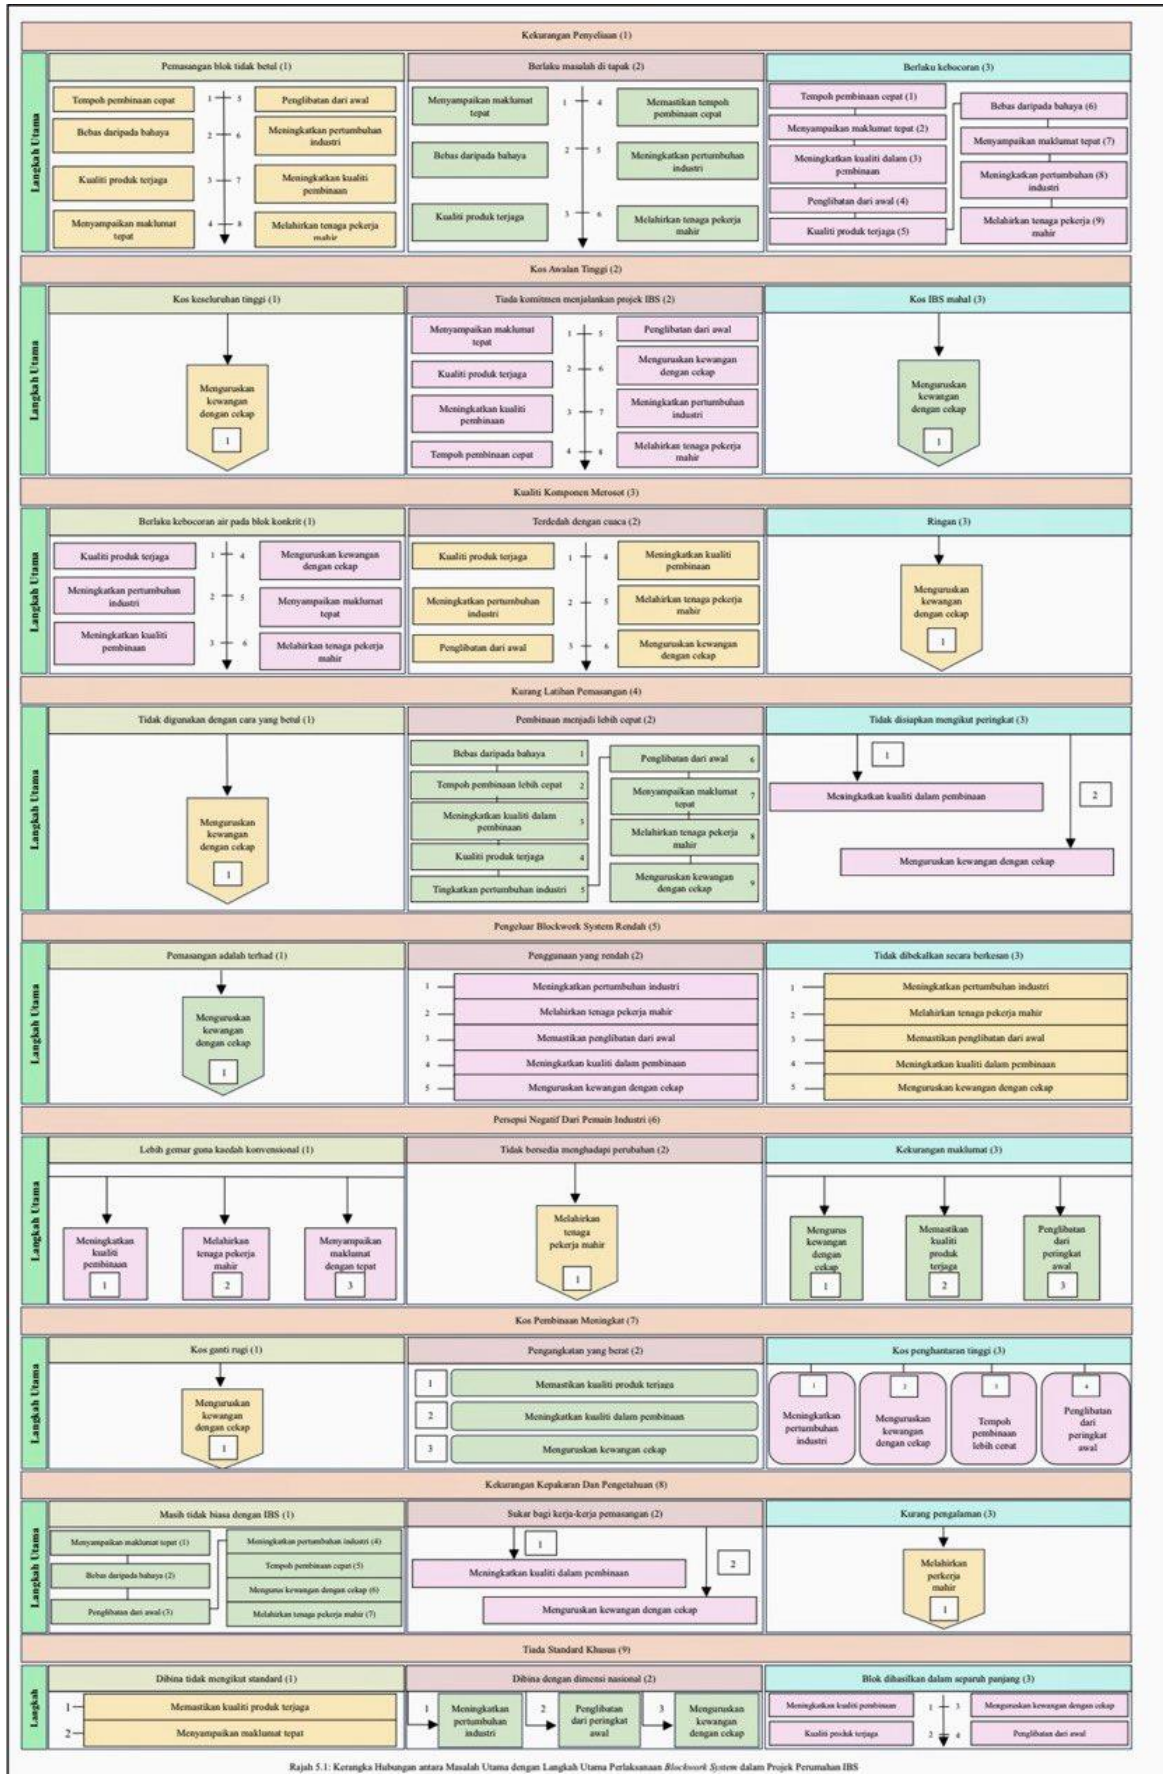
Kekurangan Penyeliaan (1)

Langkah Utama

Pemasangan blok tidak betul (1)

Tempoh pembinaan cepat
Bebas daripada bahaya
Kualiti produk terjaga
Menyampaikan maklumat tepat
1 5
2 6
3 7
4 8
Penglibatan dari awal
Meningkatkan pertumbuhan industri
Meningkatkan kualiti pembinaan
Melahirkan tenaga pekerja mahir

Berlaku masalah di tapak (2)

Menyampaikan maklumat tepat
Bebas daripada bahaya
Kualiti produk terjaga
1 4
2 5
3 6
Memastikan tempoh pembinaan cepat
Meningkatkan pertumbuhan industri
Melahirkan tenaga pekerja mahir

Berlaku kebocoran (3)

Tempoh pembinaan cepat (1)
Menyampaikan maklumat tepat (2)
Meningkatkan kualiti dalam (3) pembinaan
Penglibatan dari awal (4)
Kualiti produk terjaga (5)
Bebas daripada bahaya (6)
Menyampaikan maklumat tepat (7)
Meningkatkan pertumbuhan (8) industri
Melahirkan tenaga pekerja (9) mahir

Kos Awalan Tinggi (2)

Langkah Utama

Kos keseluruhan tinggi (1)

Menguruskan kewangan dengan cekap
1

Tiada komitmen menjalankan projek IBS (2)

Menyampaikan maklumat tepat
Kualiti produk terjaga
Meningkatkan kualiti pembinaan
Tempoh pembinaan cepat
1 5
2 6
3 7
4 8
Penglibatan dari awal
Menguruskan kewangan dengan cekap
Meningkatkan pertumbuhan industri
Melahirkan tenaga pekerja mahir

Kos IBS mahal (3)

Menguruskan kewangan dengan cekap
1

Kualiti Komponen Merosot (3)

Langkah Utama

Berlaku kebocoran air pada blok konkrit (1)

Kualiti produk terjaga
Meningkatkan pertumbuhan industri
Meningkatkan kualiti pembinaan
1 4
2 5
3 6
Menguruskan kewangan dengan cekap
Menyampaikan maklumat tepat
Melahirkan tenaga pekerja mahir

Terdedah dengan cuaca (2)

Kualiti produk terjaga
Meningkatkan pertumbuhan industri
Penglibatan dari awal
1 4
2 5
3 6
Meningkatkan kualiti pembinaan
Melahirkan tenaga pekerja mahir
Menguruskan kewangan dengan cekap

Ringan (3)

Menguruskan kewangan dengan cekap
1

Kurang Latihan Pemasangan (4)

Langkah Utama

Tidak digunakan dengan cara yang betul (1)

Menguruskan kewangan dengan cekap
1

Pembinaan menjadi lebih cepat (2)

Bebas daripada bahaya 1
Tempoh pembinaan lebih cepat 2
Meningkatkan kualiti dalam pembinaan 3
Kualiti produk terjaga 4
Tingkatkan pertumbuhan industri 5
Penglibatan dari awal 6
Menyampaikan maklumat tepat 7
Melahirkan tenaga pekerja mahir 8
Menguruskan kewangan dengan cekap 9

Tidak disiapkan mengikut peringkat (3)

1
Meningkatkan kualiti dalam pembinaan
2
Menguruskan kewangan dengan cekap

Pengeluar Blockwork System Rendah (5)

Langkah Utama

Pemasangan adalah terhad (1)

Menguruskan kewangan dengan cekap
1

Penggunaan yang rendah (2)

1 Meningkatkan pertumbuhan industri
2 Melahirkan tenaga pekerja mahir
3 Memastikan penglibatan dari awal
4 Meningkatkan kualiti dalam pembinaan
5 Menguruskan kewangan dengan cekap

Tidak dibekalkan secara berkesan (3)

1 Meningkatkan pertumbuhan industri
2 Melahirkan tenaga pekerja mahir
3 Memastikan penglibatan dari awal
4 Meningkatkan kualiti dalam pembinaan
5 Menguruskan kewangan dengan cekap

Persepsi Negatif Dari Pemain Industri (6)

Langkah Utama

Lebih gemar guna kaedah konvensional (1)

Meningkatkan kualiti pembinaan 1
Melahirkan tenaga pekerja mahir 2
Menyampaikan maklumat dengan tepat 3

Tidak bersedia menghadapi perubahan (2)

Melahirkan tenaga pekerja mahir
1

Kekurangan maklumat (3)

Mengurus kewangan dengan cekap 1
Memastikan kualiti produk terjaga 2
Penglibatan dari peringkat awal 3

Kos Pembinaan Meningkat (7)

Langkah Utama

Kos ganti rugi (1)

Menguruskan kewangan dengan cekap
1

Pengangkatan yang berat (2)

1 Memastikan kualiti produk terjaga
2 Meningkatkan kualiti dalam pembinaan
3 Menguruskan kewangan cekap

Kos penghantaran tinggi (3)

1 Meningkatkan pertumbuhan industri
2 Menguruskan kewangan dengan cekap
3 Tempoh pembinaan lebih cepat
4 Penglibatan dari peringkat awal

Kekurangan Kepakaran Dan Pengetahuan (8)

Langkah Utama

Masih tidak biasa dengan IBS (1)

Menyampaikan maklumat tepat (1)
Bebas daripada bahaya (2)
Penglibatan dari awal (3)
Meningkatkan pertumbuhan industri (4)
Tempoh pembinaan cepat (5)
Mengurus kewangan dengan cekap (6)
Melahirkan tenaga pekerja mahir (7)

Sukar bagi kerja-kerja pemasangan (2)

1
Meningkatkan kualiti dalam pembinaan
2
Menguruskan kewangan dengan cekap

Kurang pengalaman (3)

Melahirkan perkerja mahir
1

Tiada Standard Khusus (9)

Langkah

Dibina tidak mengikut standard (1)

1 Memastikan kualiti produk terjaga
2 Menyampaikan maklumat tepat

Dibina dengan dimensi nasional (2)

1 Meningkatkan pertumbuhan industri
2 Penglibatan dari peringkat awal
3 Menguruskan kewangan dengan cekap

Blok dihasilkan dalam separuh panjang (3)

Meningkatkan kualiti pembinaan
Kualiti produk terjaga
1 3
2 4
Menguruskan kewangan dengan cekap
Penglibatan dari awal

Rajah 5.1: Kerangka Hubungan antara Masalah Utama dengan Langkah Utama Perlaksanaan Blockwork System dalam Projek Perumahan IBS